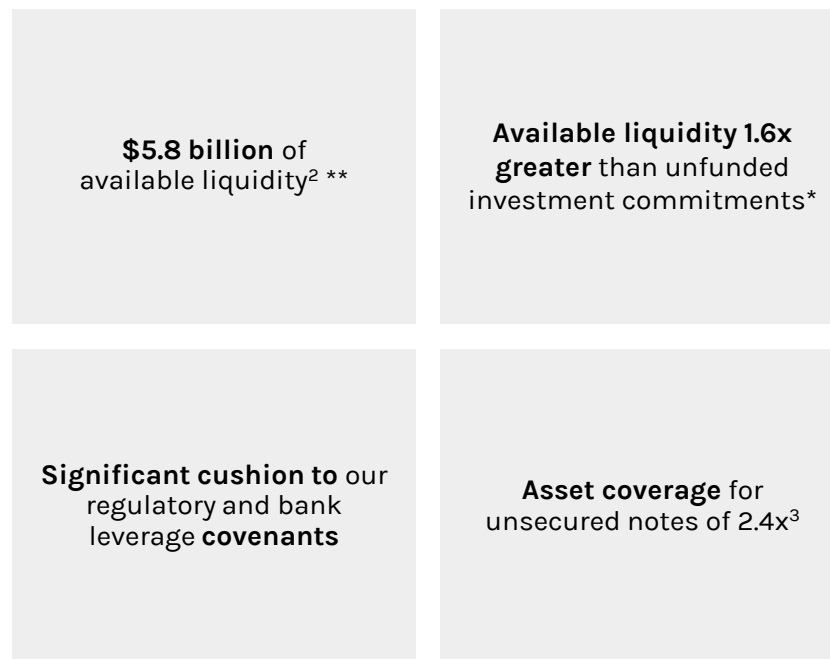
\$5.8 billion of available liquidity$^{2}$ **

Available liquidity 1.6x greater than unfunded investment commitments*

Significant cushion to our regulatory and bank leverage covenants

Asset coverage for unsecured notes of 2.4x$^{3}$